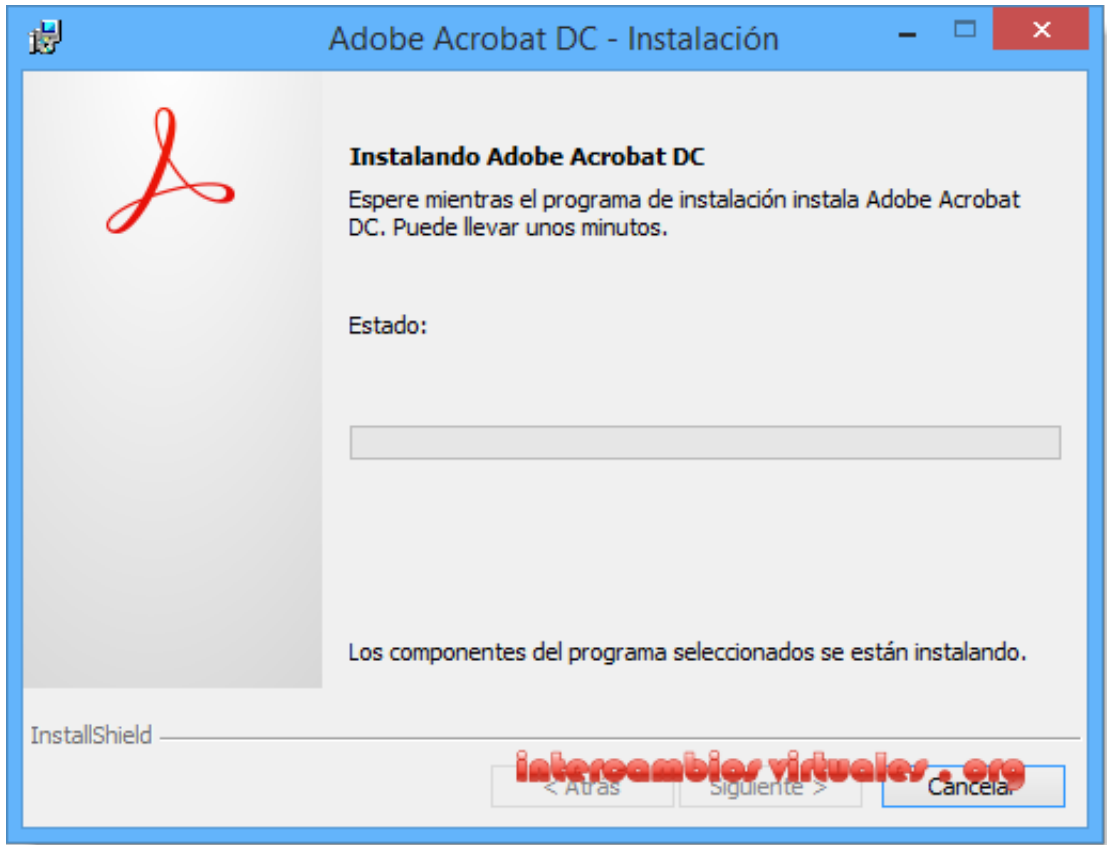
Adobe Acrobat DC - Instalación

Instalando Adobe Acrobat DC

Espere mientras el programa de instalación instala Adobe Acrobat DC. Puede llevar unos minutos.

Estado:

Los componentes del programa seleccionados se están instalando.

InstallShield

< Atrás

Siguiente >

Cancelar

intercambiosvirtuales.org